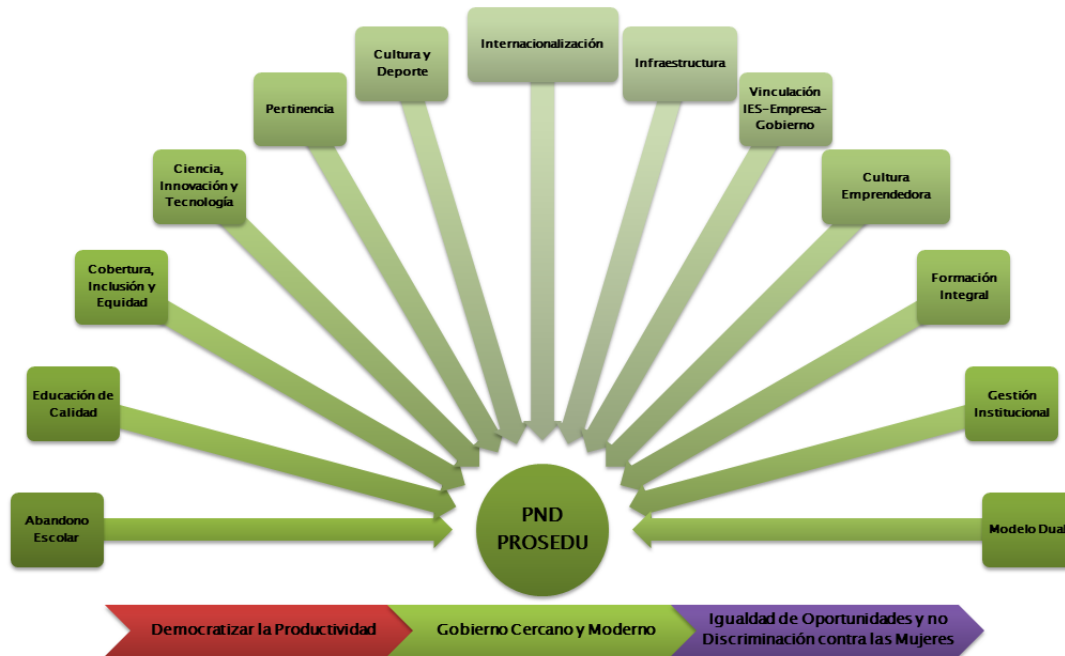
Internacionalización

Cultura y Deporte

Infraestructura

Pertinencia

Vinculación IES-Empresa-Gobierno

Ciencia, Innovación y Tecnología

Cultura Emprendedora

Cobertura, Inclusión y Equidad

Formación Integral

Educación de Calidad

Gestión Institucional

Abandono Escolar

PND PROSEDU

Modelo Dual

Democratizar la Productividad

Gobierno Cercano y Moderno

Igualdad de Oportunidades y no Discriminación contra las Mujeres